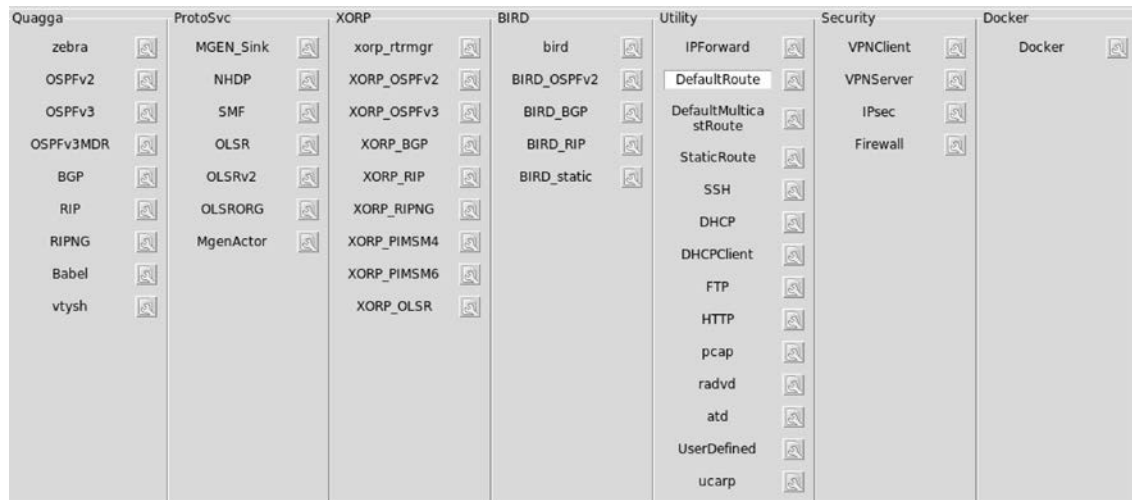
Quagga
zebra
OSPFv2
OSPFv3
OSPFv3MDR
BGP
RIP
RIPNG
Babel
vtysh

ProtoSvc
MGEN_Sink
NHDP
SMF
OLSR
OLSRv2
OLSRORG
MgenActor

XORP
xorp_rtrmgr
XORP_OSPFv2
XORP_OSPFv3
XORP_BGP
XORP_RIP
XORP_RIPNG
XORP_PIMSM4
XORP_PIMSM6
XORP_OLSR

BIRD
bird
BIRD_OSPFv2
BIRD_BGP
BIRD_RIP
BIRD_static

Utility
IPForward
DefaultRoute
DefaultMulticastRoute
StaticRoute
SSH
DHCP
DHCPClient
FTP
HTTP
pcap
radvd
atd
UserDefined
ucarp

Security
VPNClient
VPNServer
IPsec
Firewall

Docker
Docker